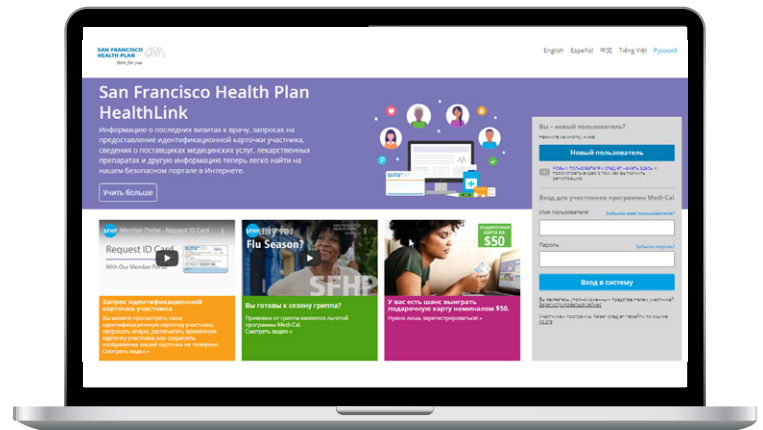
SAN FRANCISCO HEALTH PLAN
Here for you

English Español 中文 Tiếng Việt Русский

San Francisco Health Plan HealthLink

Информацию о последних визитах к врачу, запросах на предоставление идентификационной карточки участника, сведения о поставщиках медицинских услуг, лекарственных препаратах и другую информацию теперь легко найти на нашем безопасном портале в Интернете.

Учить больше

Вы – новый пользователь?
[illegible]

Новый пользователь

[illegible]

Вход для участников программы Medi-Cal

Имя пользователя
Забыли имя пользователя?

Пароль
Забыли пароль?

Вход в систему

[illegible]

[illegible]

SFHP Member Portal - Request ID Card

Request ID Card
With Our Member Portal

Запрос идентификационной карточки участника

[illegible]
Смотреть видео »

SFHP
Flu Season?

Вы готовы к сезону гриппа?

Прививки от гриппа являются льготой программы Medi-Cal.
Смотреть видео »

ПОДАРОЧНАЯ КАРТА НА
$50

У вас есть шанс выиграть подарочную карту номиналом $50.

Нужно лишь зарегистрироваться! »